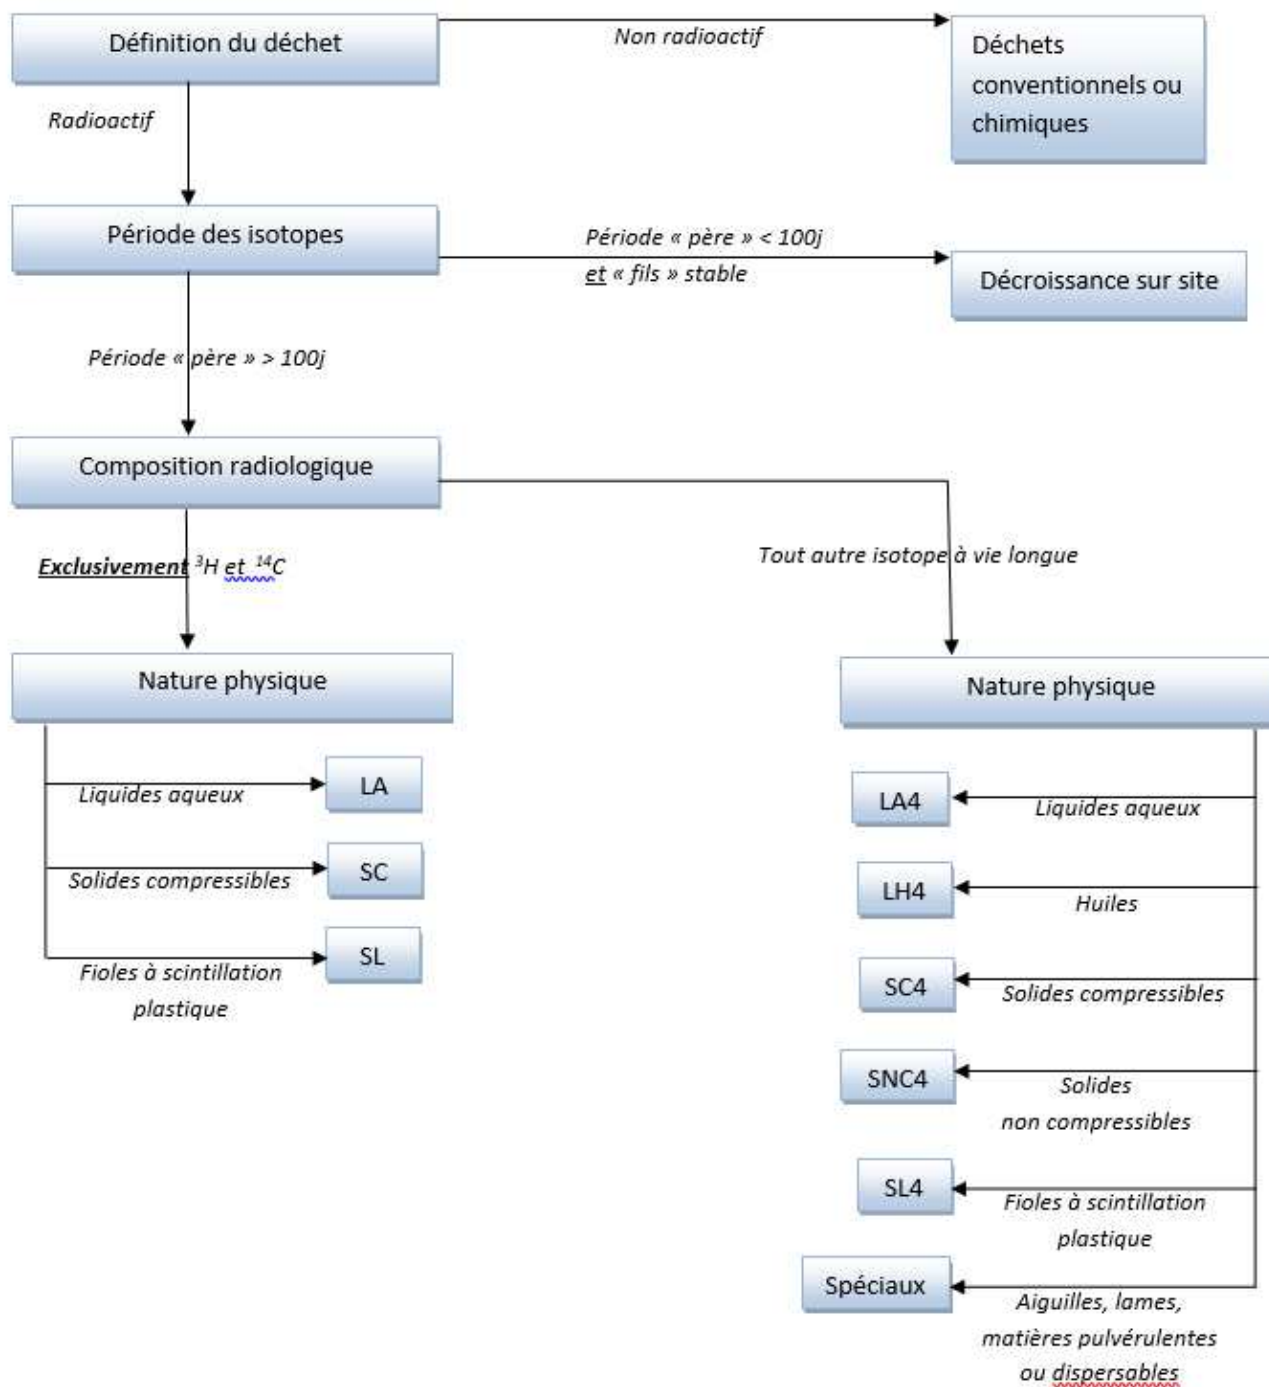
Définition du déchet

Non radioactif

Déchets conventionnels ou chimiques

Radioactif

Période des isotopes

Période « père » < 100j
et « fils » stable

Décroissance sur site

Période « père » > 100j

Composition radiologique

Exclusivement $^{3}$H et $^{14}$C

Tout autre isotope à vie longue

Nature physique

Liquides aqueux

LA

Solides compressibles

SC

Fioles à scintillation plastique

SL

Nature physique

LA4

Liquides aqueux

LH4

Huiles

SC4

Solides compressibles

SNC4

Solides non compressibles

SL4

Fioles à scintillation plastique

Spéciaux

Aiguilles, lames, matières pulvérulentes ou dispersables